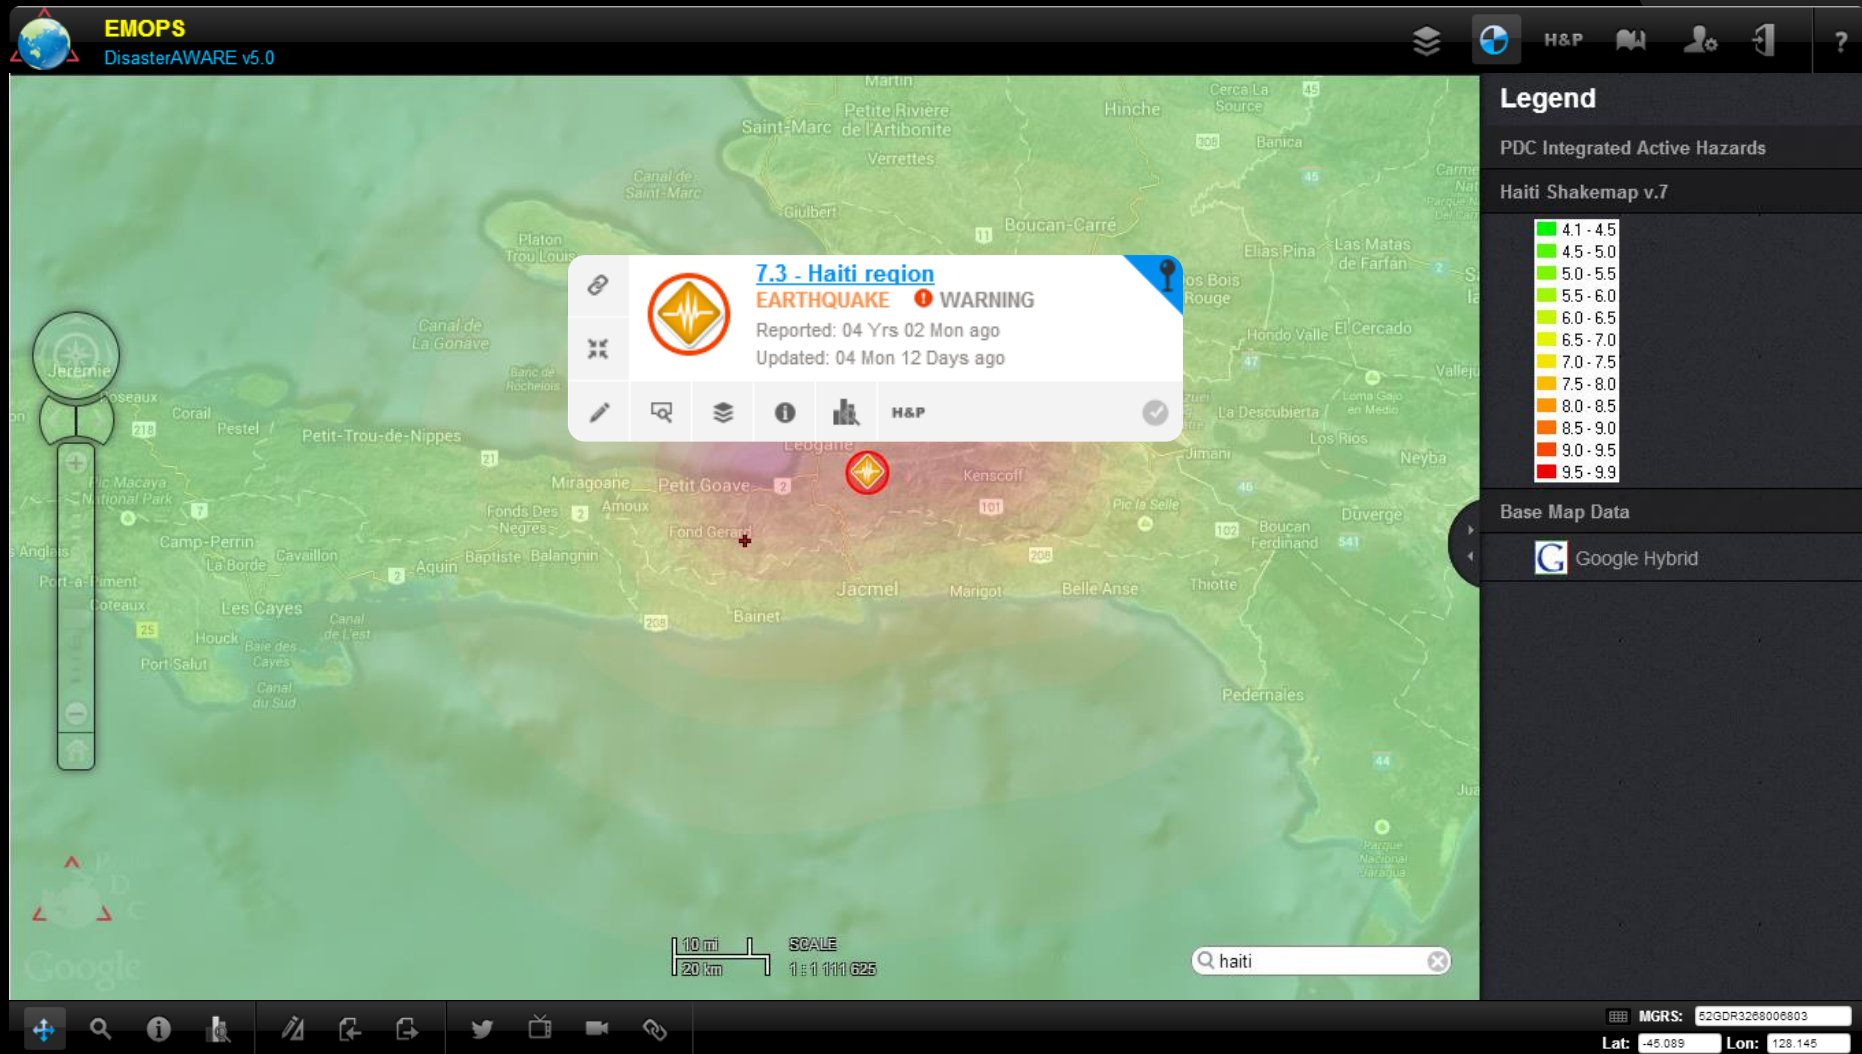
EMOPS
DisasterAWARE v5.0

H&P

?

Legend

PDC Integrated Active Hazards

Haiti Shakemap v.7

4.1 - 4.5
4.5 - 5.0
5.0 - 5.5
5.5 - 6.0
6.0 - 6.5
6.5 - 7.0
7.0 - 7.5
7.5 - 8.0
8.0 - 8.5
8.5 - 9.0
9.0 - 9.5
9.5 - 9.9

Base Map Data

Google Hybrid

7.3 - Haiti region
EARTHQUAKE WARNING
Reported: 04 Yrs 02 Mon ago
Updated: 04 Mon 12 Days ago

H&P

Martin
Petite Rivière de l'Artibonite
Saint-Marc
Verrettes
Hinche
Cerca La Source
Banica
Canal de Saint-Marc
Giulbert
Boucan-Carré
Platon
Trou Louis
Elias Pina
Las Matas de Farfán
os Bois Rouge
Canal de La Gonave
Hondo Valle
El Cercado
Jeremie
Roseaux
Corail
Pestel
Petit-Trou-de-Nippes
La Descubierta
Los Rios
Neyba
Leogane
Jimani
Kenscoff
Miragoane
Petit Goave
Pic Macaya National Park
Fonds Des Negres
Amoux
Fond Gerard
Pic la Selle
Duverge
Boucan Ferdinand
Anglais
Camp-Perrin
Cavaillon
La Borde
Aquin
Baptiste
Balangnin
Port-a-Piment
Coteaux
Les Cayes
Jacmel
Marigot
Belle Anse
Thiotte
Houck
Canal de L'est
Baie des Cayes
Port Salut
Canal du Sud
Bainet
Pedernales

10 mi
20 km
SCALE
1 : 1 111 625

haiti

Google

MGRS: 52GDR3268006803
Lat: -45.089 Lon: 128.145